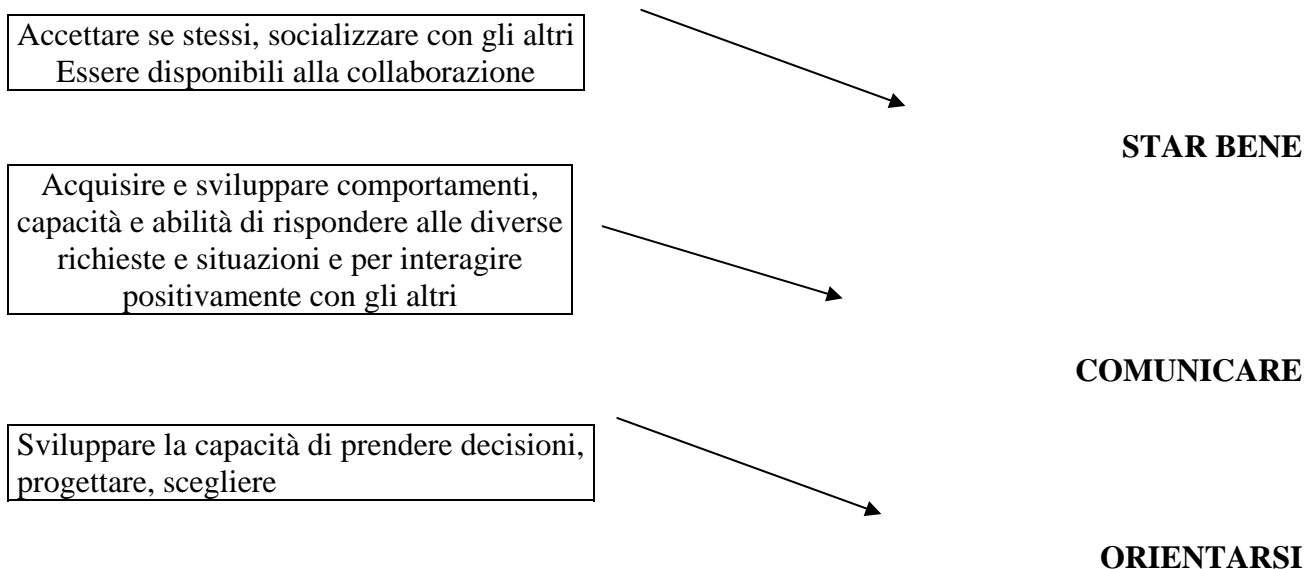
Accettare se stessi, socializzare con gli altri
Essere disponibili alla collaborazione

STAR BENE

Acquisire e sviluppare comportamenti, capacità e abilità di rispondere alle diverse richieste e situazioni e per interagire positivamente con gli altri

COMUNICARE

Sviluppare la capacità di prendere decisioni, progettare, scegliere

ORIENTARSI